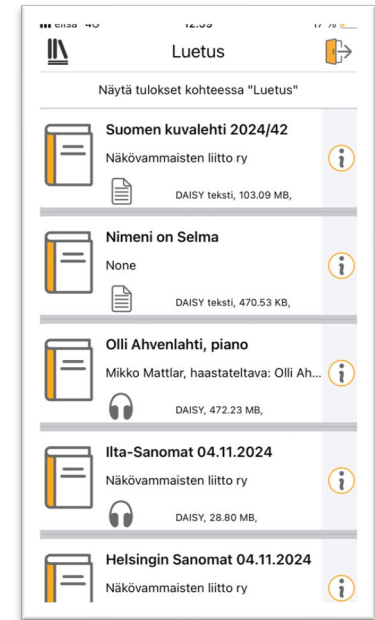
elisa 4G 12.59 17 %

Luetus

Näytä tulokset kohteessa "Luetus"

Suomen kuvalehti 2024/42
Näkövammaisten liitto ry
DAISY teksti, 103.09 MB,

Nimeni on Selma
None
DAISY teksti, 470.53 KB,

Olli Ahvenlahti, piano
Mikko Mattlar, haastateltava: Olli Ah...
DAISY, 472.23 MB,

Ilta-Sanomat 04.11.2024
Näkövammaisten liitto ry
DAISY, 28.80 MB,

Helsingin Sanomat 04.11.2024
Näkövammaisten liitto ry